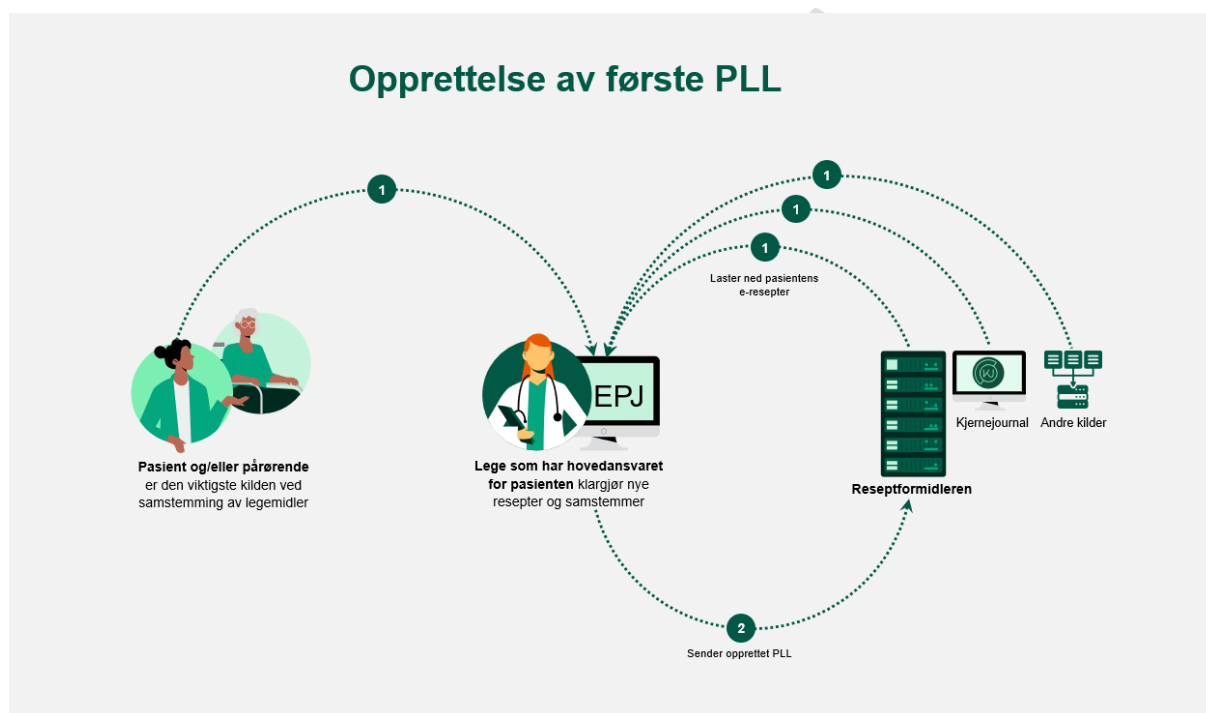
Opprettelse av første PLL

1

1

1

1

Laster ned pasientens e-resepter

KJ

EPJ

Pasient og/eller pårørende er den viktigste kilden ved samstemming av legemidler

Lege som har hovedansvaret for pasienten klargjør nye resepter og samstemmer

Kjernejournal

Andre kilder

Reseptformidleren

2

Sender opprettet PLL